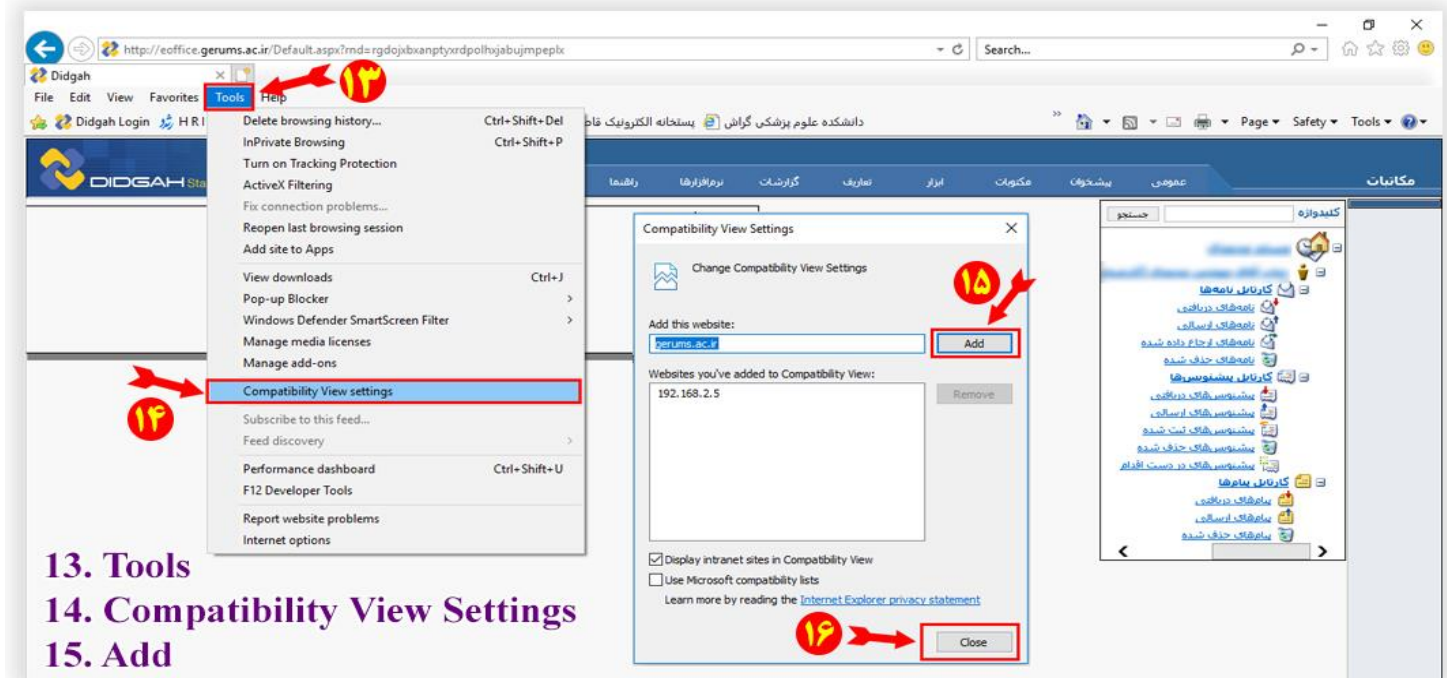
http://eoffice.gerums.ac.ir/Default.aspx?rnd=rgdojxbxanptyxrdpolhxjabujmpeplx

Search...

Didgah

File Edit View Favorites Tools Help

۱۳

Didgah Login H R I

دانشکده علوم پزشکی گراش پستخانه الکترونیک قا

Page Safety Tools

Delete browsing history... Ctrl+Shift+Del
InPrivate Browsing Ctrl+Shift+P
Turn on Tracking Protection
ActiveX Filtering
Fix connection problems...
Reopen last browsing session
Add site to Apps
View downloads Ctrl+J
Pop-up Blocker
Windows Defender SmartScreen Filter
Manage media licenses
Manage add-ons
Compatibility View settings
Subscribe to this feed...
Feed discovery
Performance dashboard Ctrl+Shift+U
F12 Developer Tools
Report website problems
Internet options

DIDGAH

راهنما نرم‌افزارها گزارشات تعاریف ابزار مکتوبات پیشخوان عمومی مکاتبات

Compatibility View Settings

Change Compatibility View Settings

۱۵

Add this website:
gerums.ac.ir
Add

Websites you've added to Compatibility View:
192.168.2.5
Remove

Display intranet sites in Compatibility View
Use Microsoft compatibility lists
Learn more by reading the Internet Explorer privacy statement

۱۶

Close

۱۴

کلیدواژه جستجو

کارتابل نامه‌ها
نامه‌های دریافتی
نامه‌های ارسالی
نامه‌های ارجاع داده شده
نامه‌های حذف شده
کارتابل پیشنویس‌ها
پیشنویس های دریافتی
پیشنویس های ارسالی
پیشنویس های ثبت شده
پیشنویس های حذف شده
پیشنویس های در دست اقدام
کارتابل پیام‌ها
پیام‌های دریافتی
پیام‌های ارسالی
پیام‌های حذف شده

13. Tools
14. Compatibility View Settings
15. Add